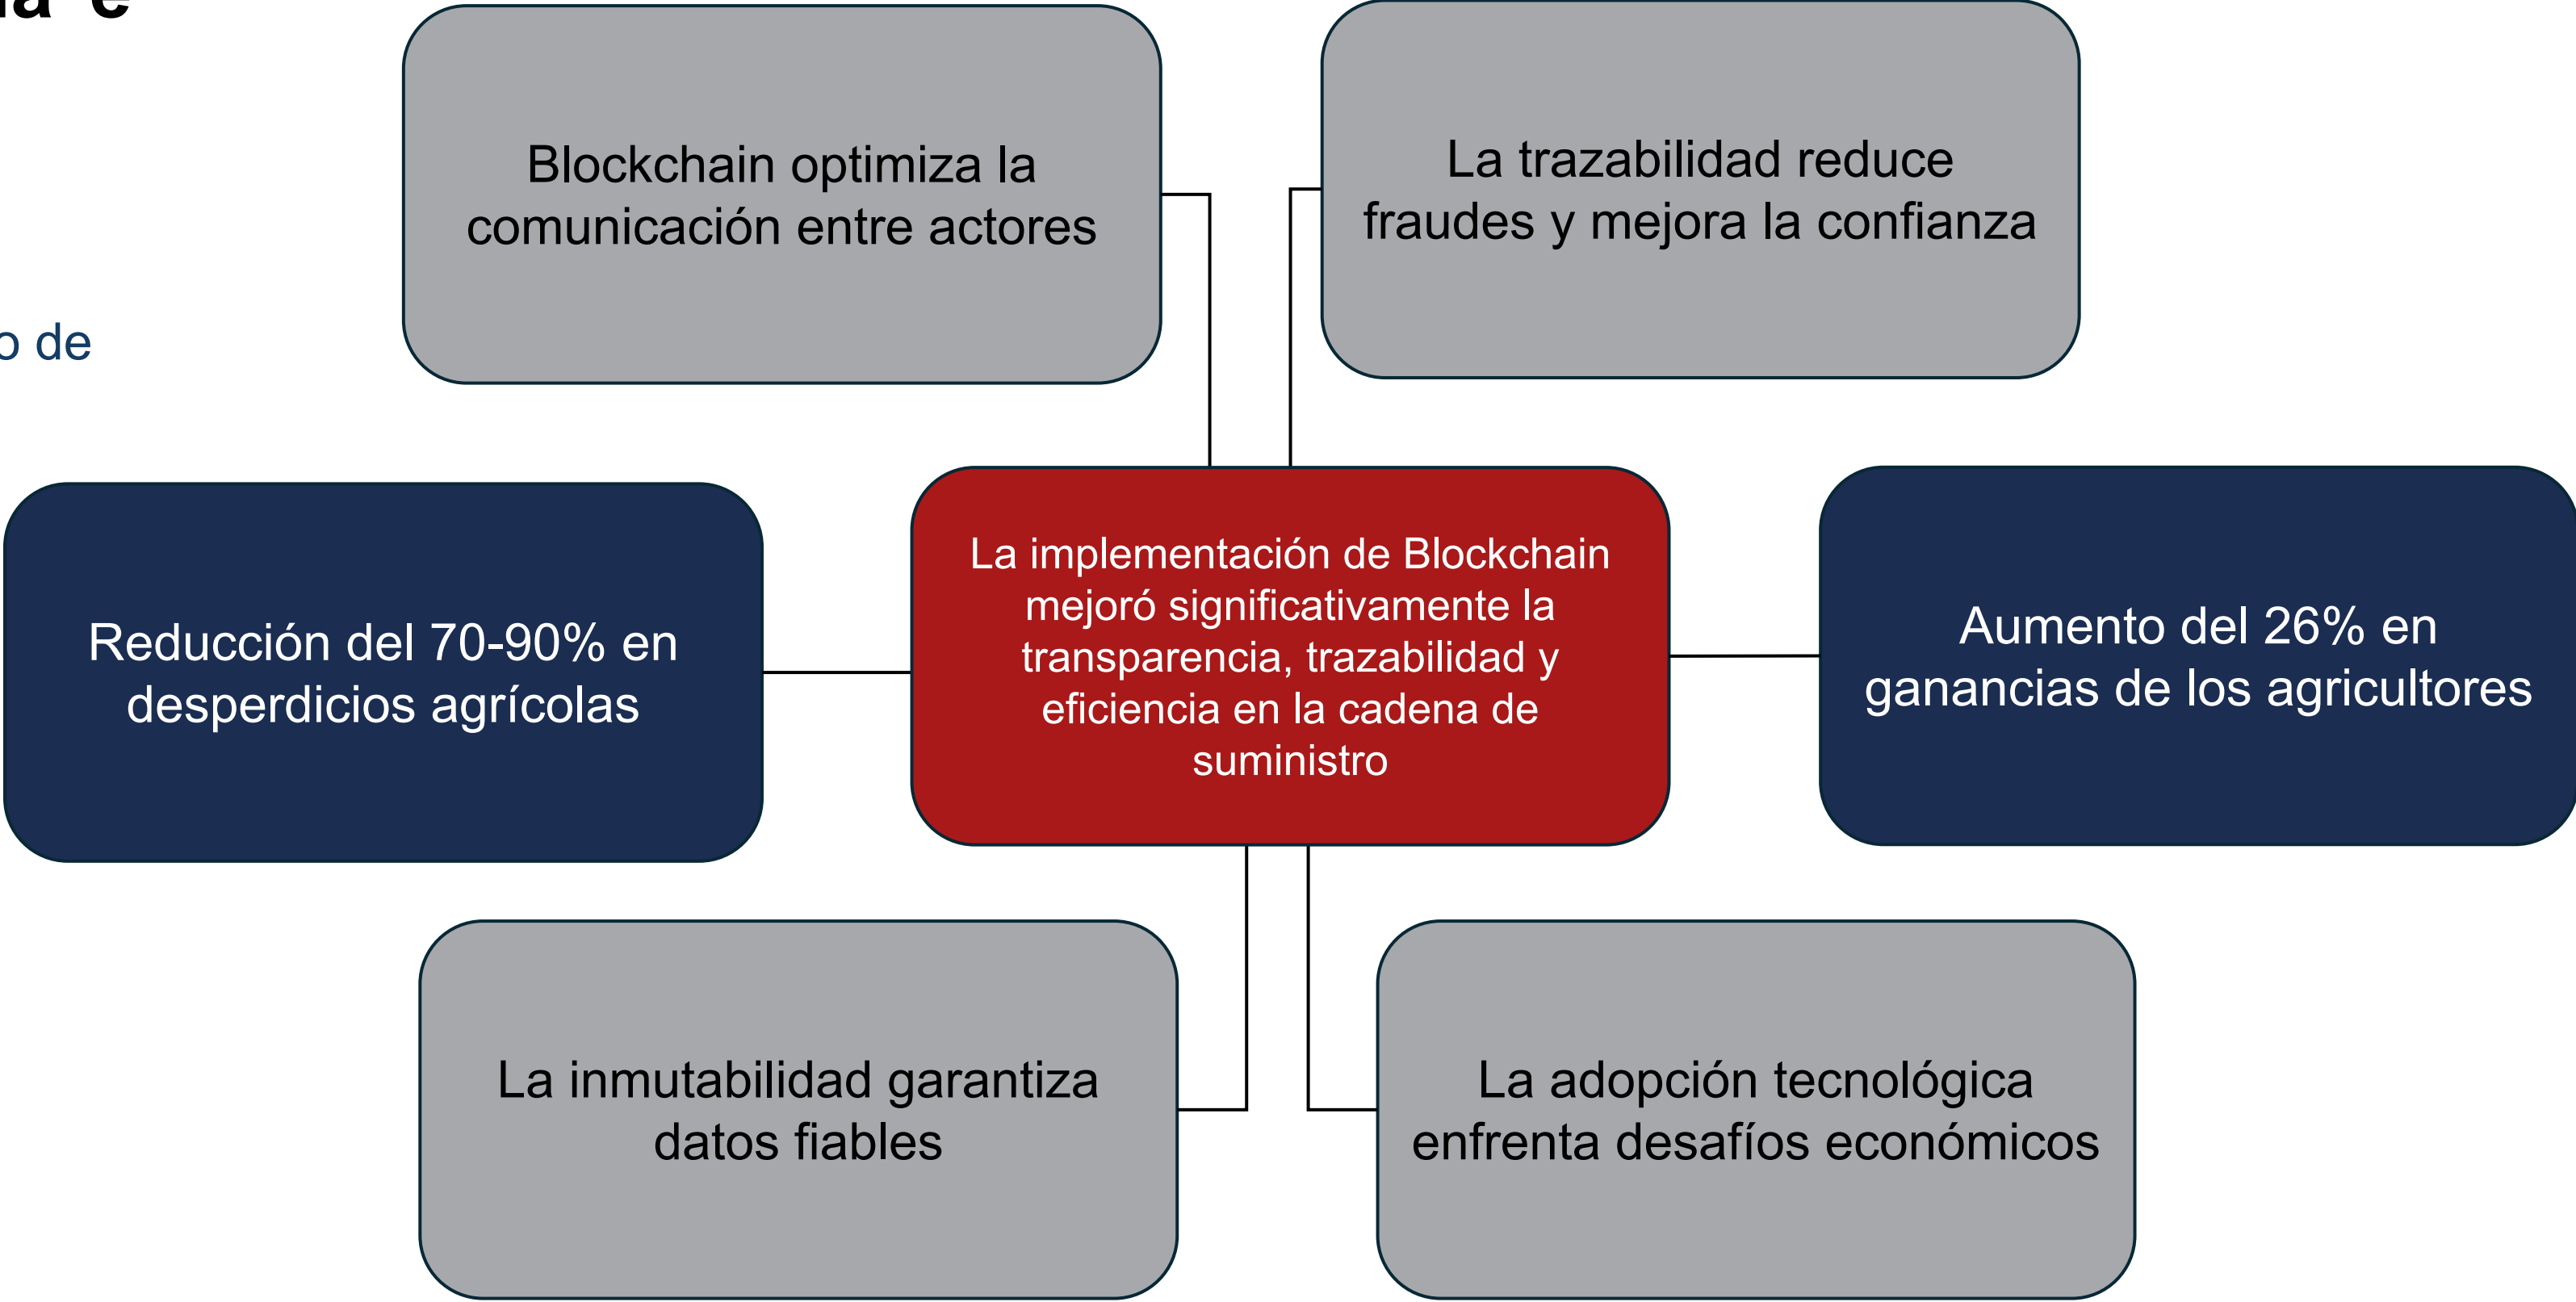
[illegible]

o de

Blockchain optimiza la comunicación entre actores

La trazabilidad reduce fraudes y mejora la confianza

Reducción del 70-90% en desperdicios agrícolas

La implementación de Blockchain mejoró significativamente la transparencia, trazabilidad y eficiencia en la cadena de suministro

Aumento del 26% en ganancias de los agricultores

La inmutabilidad garantiza datos fiables

La adopción tecnológica enfrenta desafíos económicos